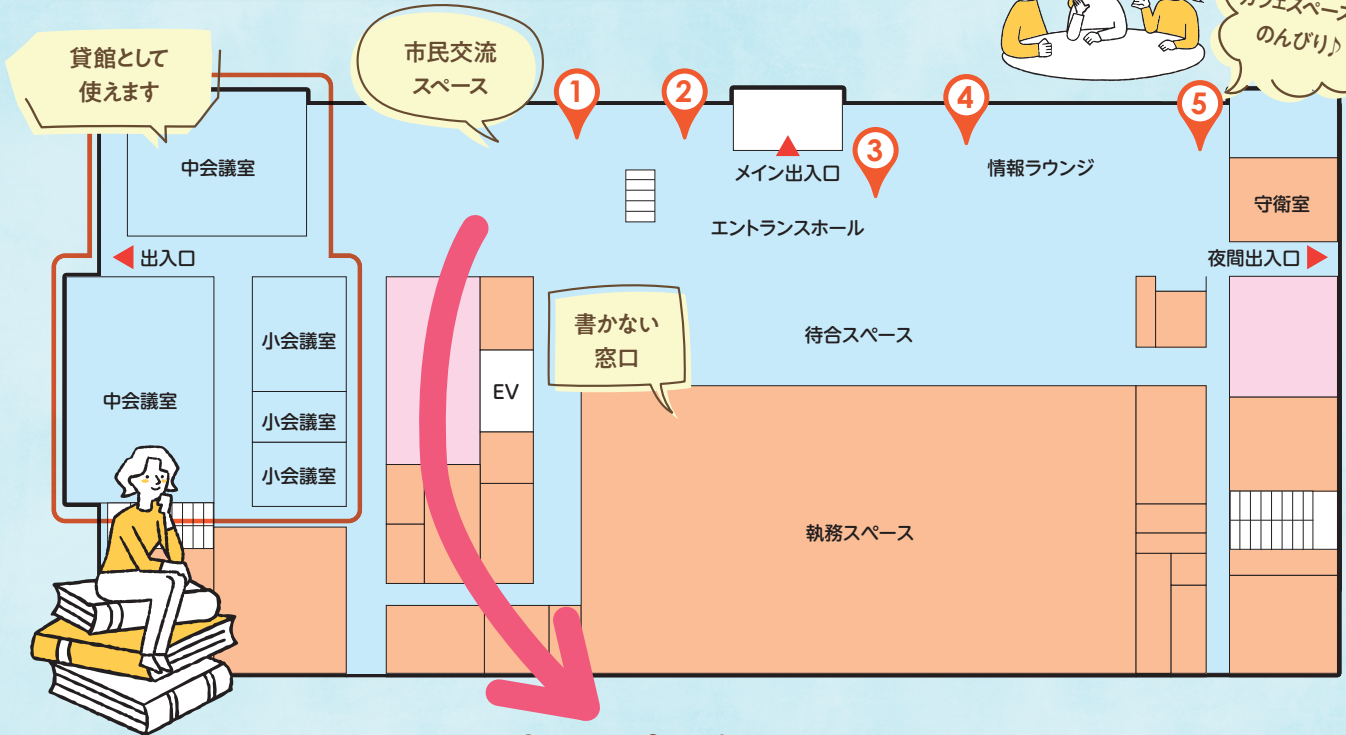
貸館として使えます

市民交流スペース

カフェスペー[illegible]
のんびり♪

1
2
3
4
5

中会議室

メイン出入口

情報ラウンジ

エントランスホール

守衛室

出入口

夜間出入口

小会議室

書かない窓口

待合スペース

中会議室

EV

小会議室

小会議室

執務スペース